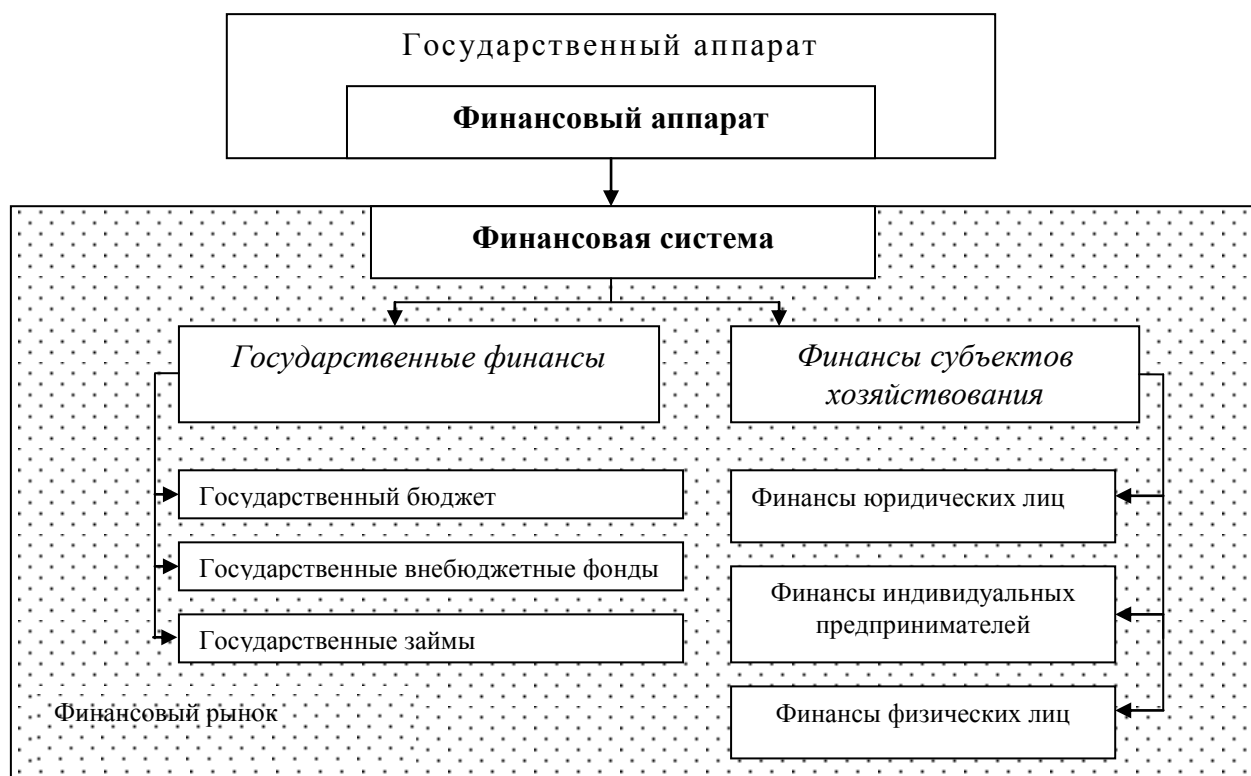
Государственный аппарат

**Финансовый аппарат**

**Финансовая система**

*Государственные финансы*

*Финансы субъектов хозяйствования*

Государственный бюджет

Государственные внебюджетные фонды

Государственные займы

Финансы юридических лиц

Финансы индивидуальных предпринимателей

Финансы физических лиц

Финансовый рынок